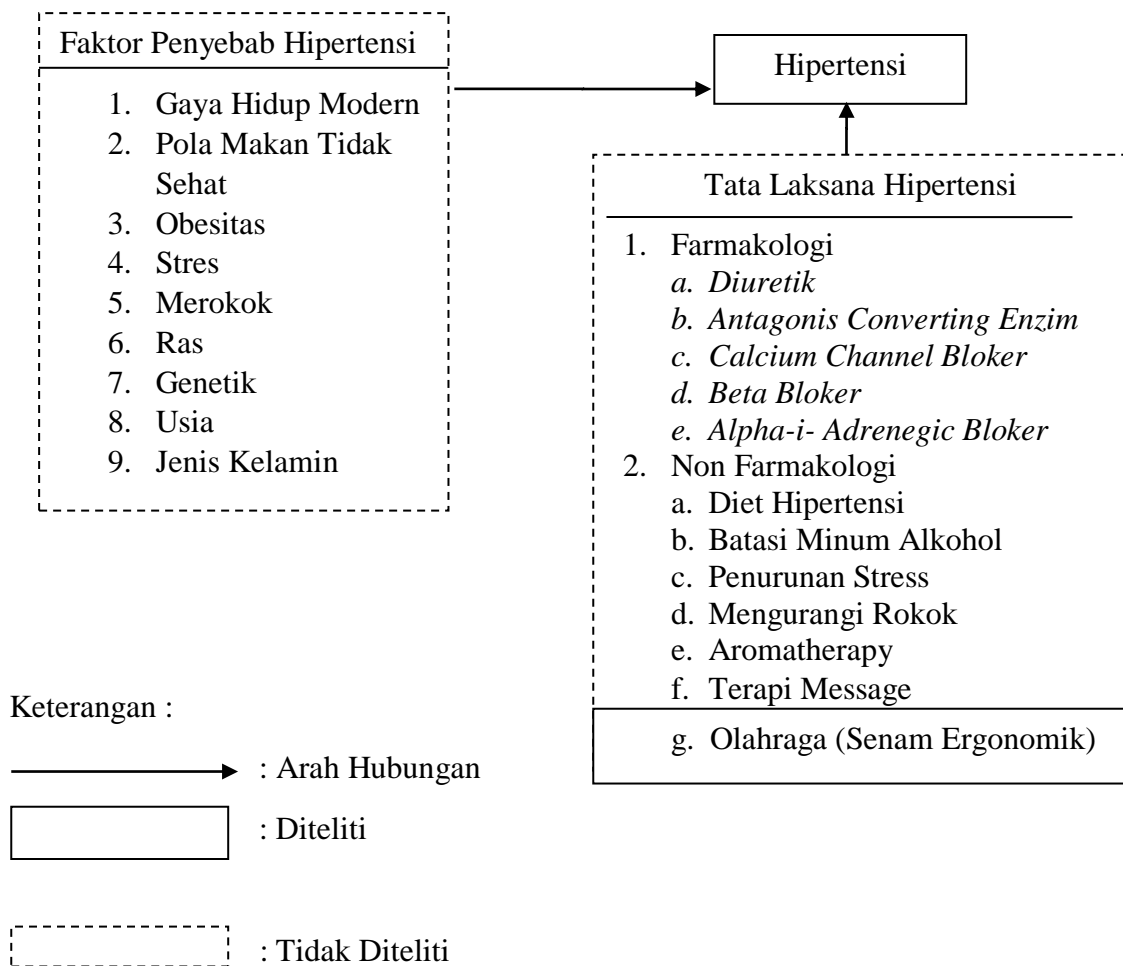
Faktor Penyebab Hipertensi

1. Gaya Hidup Modern
2. Pola Makan Tidak Sehat
3. Obesitas
4. Stres
5. Merokok
6. Ras
7. Genetik
8. Usia
9. Jenis Kelamin

Hipertensi

Tata Laksana Hipertensi

1. Farmakologi
*a. Diuretik*
*b. Antagonis Converting Enzim*
*c. Calcium Channel Bloker*
*d. Beta Bloker*
*e. Alpha-i- Adrenegic Bloker*
2. Non Farmakologi
a. Diet Hipertensi
b. Batasi Minum Alkohol
c. Penurunan Stress
d. Mengurangi Rokok
e. Aromatherapy
f. Terapi Message
g. Olahraga (Senam Ergonomik)

Keterangan :

: Arah Hubungan

: Diteliti

: Tidak Diteliti